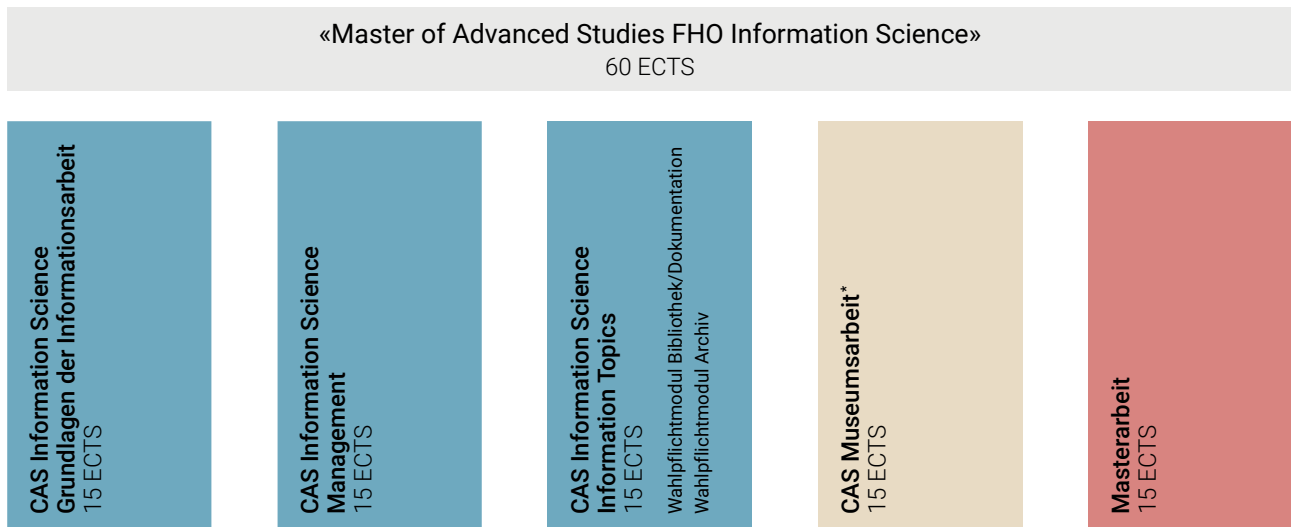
«Master of Advanced Studies FHO Information Science»
60 ECTS

CAS Information Science
Grundlagen der Informationsarbeit
15 ECTS

CAS Information Science
Management
15 ECTS

CAS Information Science
Information Topics
15 ECTS
Wahlpflichtmodul Bibliothek/Dokumentation
Wahlpflichtmodul Archiv

CAS Museumsarbeit*
15 ECTS

Masterarbeit
15 ECTS